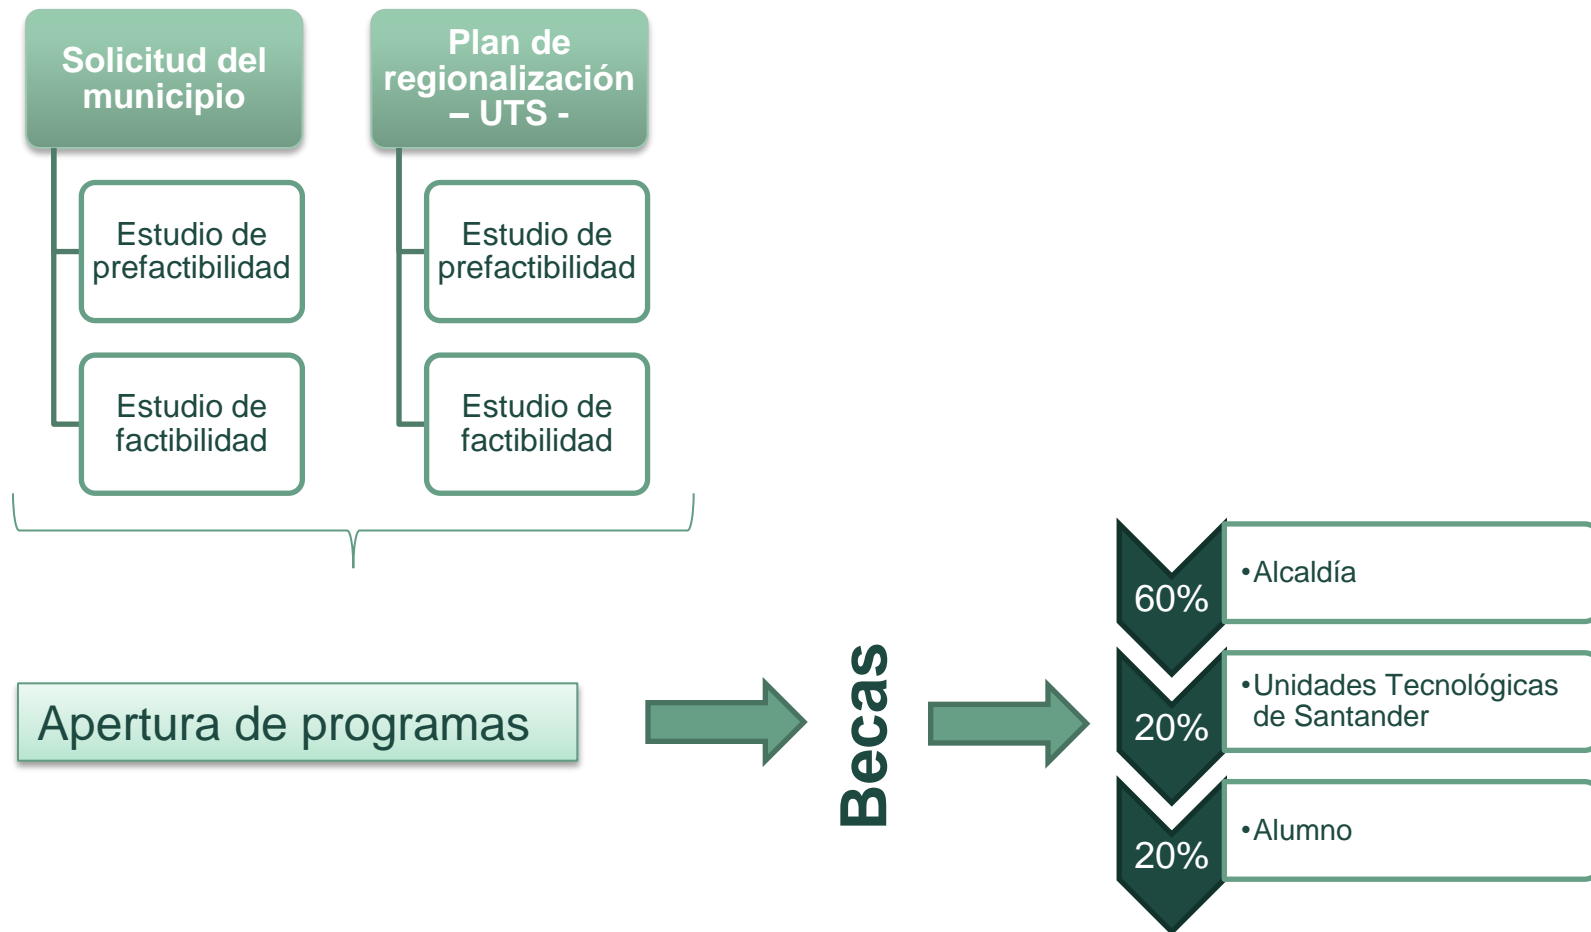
Solicitud del municipio

Estudio de prefactibilidad

Estudio de factibilidad

Plan de regionalización – UTS -

Estudio de prefactibilidad

Estudio de factibilidad

Apertura de programas

Becas

60%
•Alcaldía

20%
•Unidades Tecnológicas de Santander

20%
•Alumno